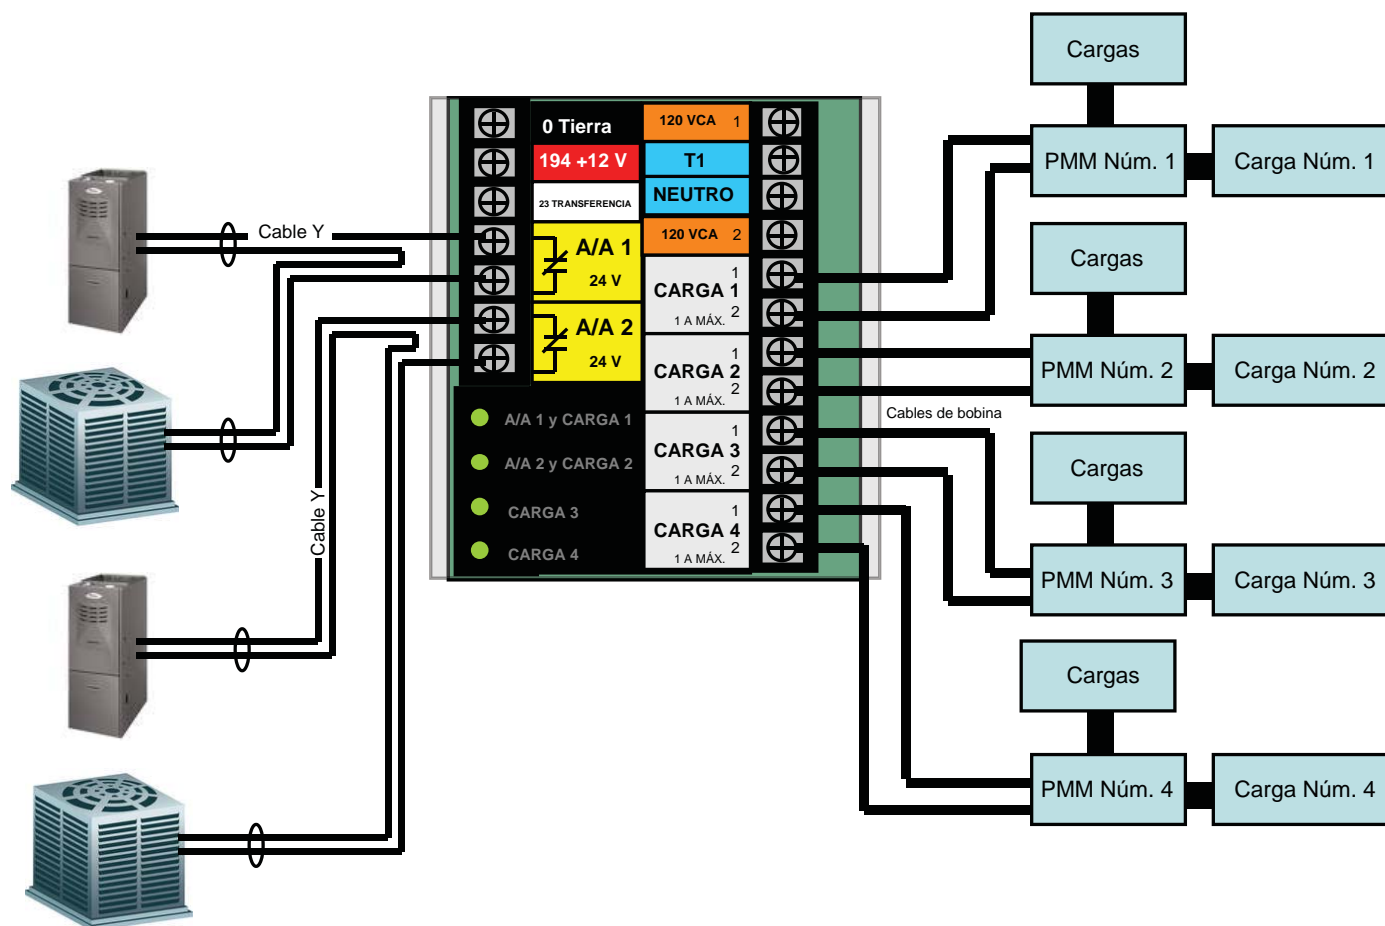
Cable Y

Cable Y

0 Tierra
194 +12 V
23 TRANSFERENCIA
A/A 1
24 V
A/A 2
24 V

120 VCA 1
T1
NEUTRO
120 VCA 2
1
CARGA 1
1 A MÁX. 2
1
CARGA 2
2
1 A MÁX.
1
CARGA 3
2
1 A MÁX.
1
CARGA 4
2
1 A MÁX.

A/A 1 y CARGA 1
A/A 2 y CARGA 2
CARGA 3
CARGA 4

Cables de bobina

Cargas
PMM Núm. 1
Carga Núm. 1
Cargas
PMM Núm. 2
Carga Núm. 2
Cargas
PMM Núm. 3
Carga Núm. 3
Cargas
PMM Núm. 4
Carga Núm. 4